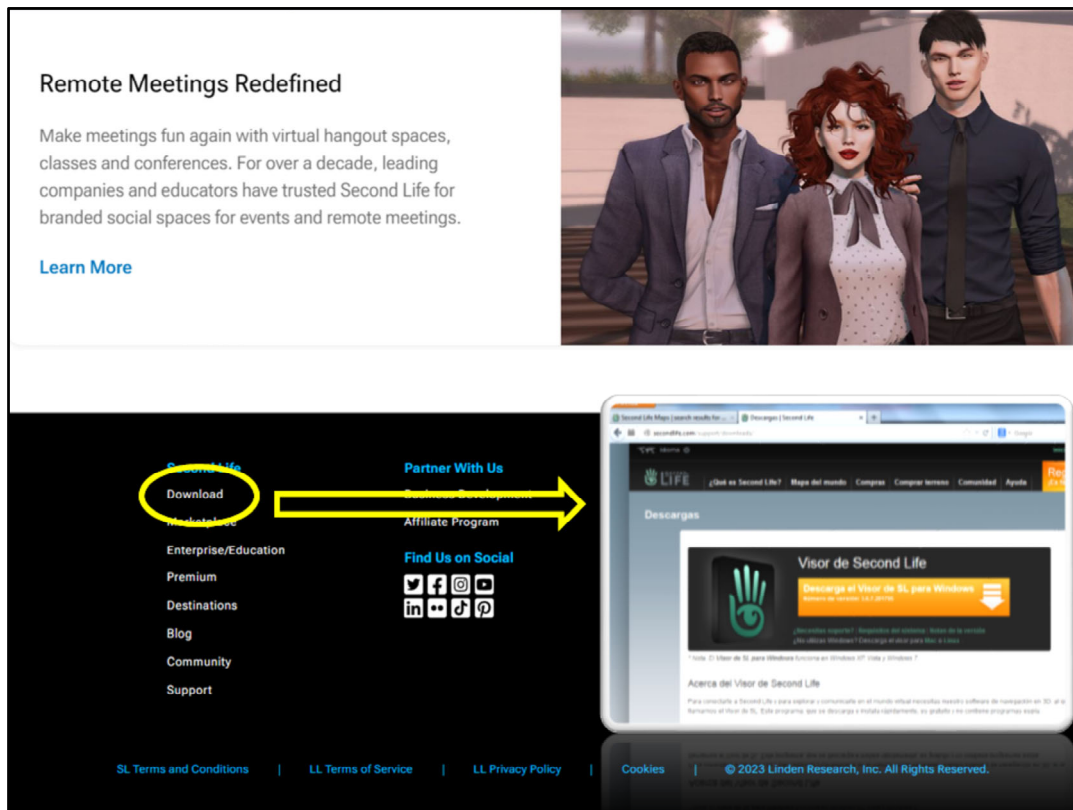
Remote Meetings Redefined

Make meetings fun again with virtual hangout spaces, classes and conferences. For over a decade, leading companies and educators have trusted Second Life for branded social spaces for events and remote meetings.

Learn More

Second Life
Download
Marketplace
Enterprise/Education
Premium
Destinations
Blog
Community
Support

Partner With Us
Business Development
Affiliate Program

Find Us on Social

Second Life Maps | search results for ... | Descargas | Second Life
secondlife.com/support/downloads/

LIFE ¿Qué es Second Life? | Mapa del mundo | Compras | Comprar terreno | Comunidad | Ayuda

Descargas

Visor de Second Life
Descarga el Visor de SL para Windows
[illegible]

¿Necesitas soporte? : Requisitos del sistema : Notas de la versión
¿No utilizas Windows? Descarga el visor para Mac o Linux

* Nota: El Visor de SL para Windows funciona en Windows XP, Vista y Windows 7

Acerca del Visor de Second Life

Para conectarte a Second Life y para explorar y comunicarte en el mundo virtual necesitas nuestro software de navegación en 3D, al que llamamos el Visor de SL. Este programa, que se descarga e instala rápidamente, es gratuito y no contiene programas espía.

SL Terms and Conditions | LL Terms of Service | LL Privacy Policy | Cookies | © 2023 Linden Research, Inc. All Rights Reserved.